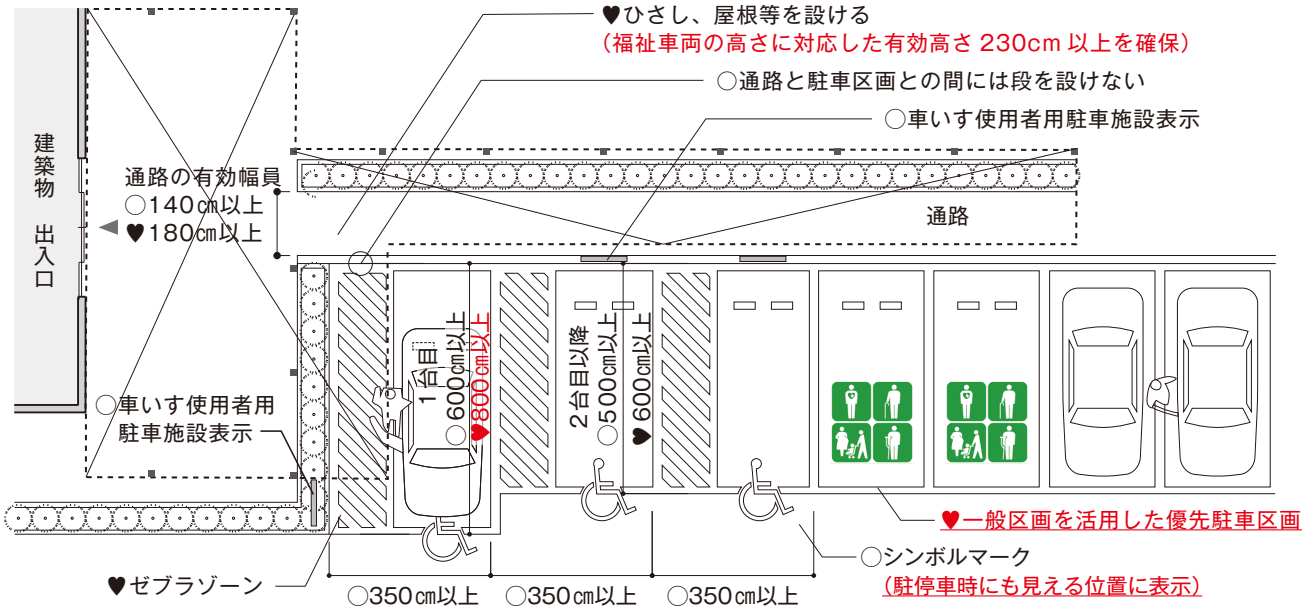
♥ひさし、屋根等を設ける
（福祉車両の高さに対応した有効高さ 230cm 以上を確保）

○通路と駐車区画との間には段を設けない

○車いす使用者用駐車施設表示

建築物　出入口

通路の有効幅員
○140㎝以上
♥180㎝以上

通路

1台目
○600㎝以上
♥800㎝以上

2台目以降
○500㎝以上
♥600㎝以上

○車いす使用者用駐車施設表示

♥一般区画を活用した優先駐車区画

○シンボルマーク
（駐停車時にも見える位置に表示）

♥ゼブラゾーン

○350㎝以上　○350㎝以上　○350㎝以上